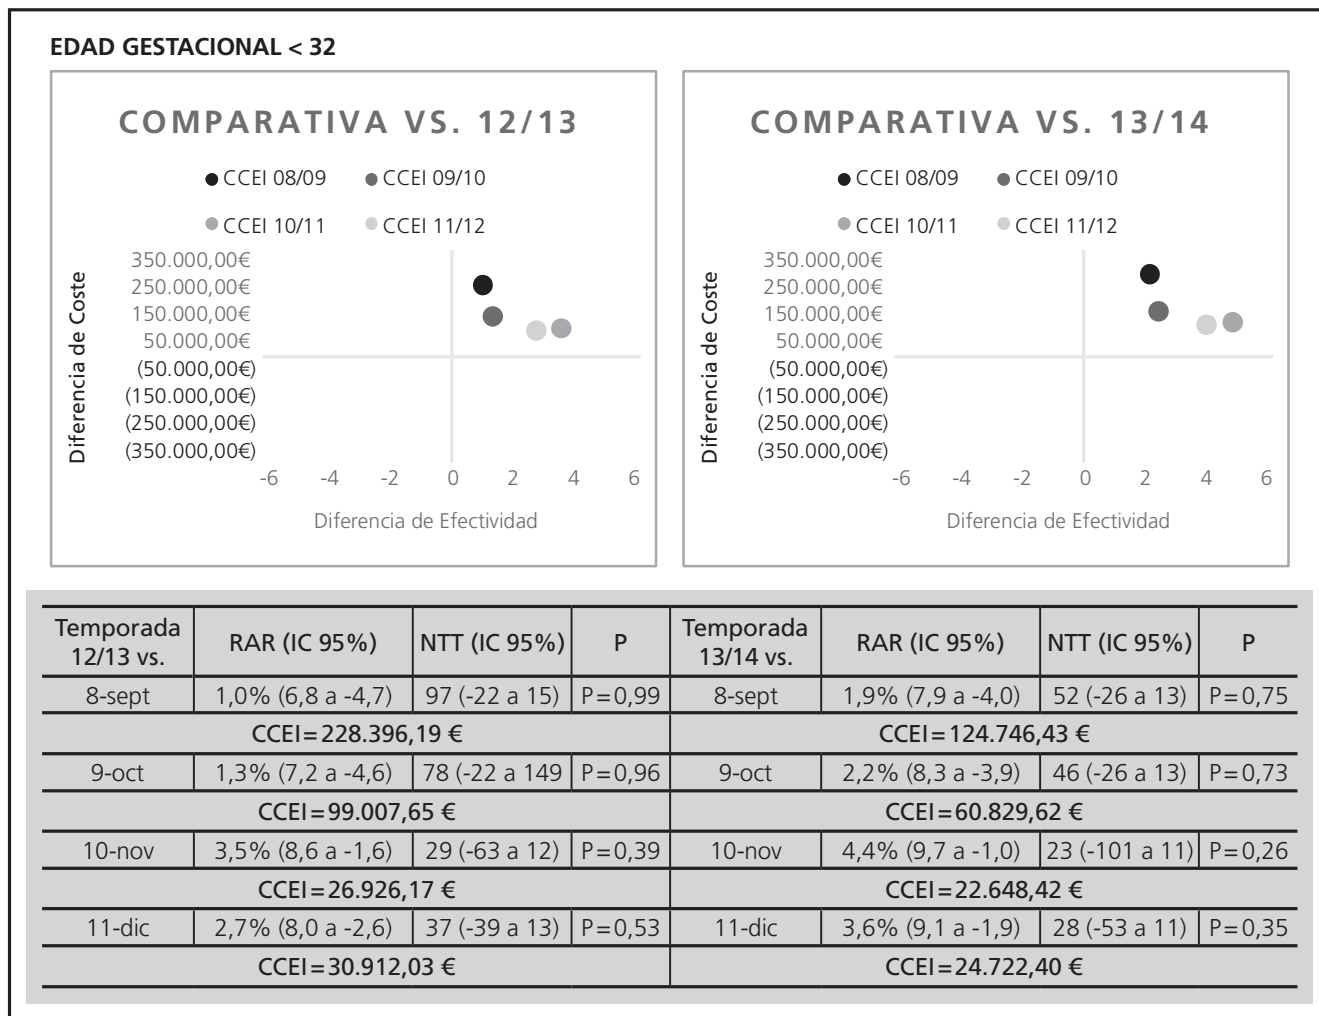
EDAD GESTACIONAL < 32

COMPARATIVA VS. 12/13

CCEI 08/09 CCEI 09/10

CCEI 10/11 CCEI 11/12

Diferencia de Coste

350.000,00€
250.000,00€
150.000,00€
50.000,00€
(50.000,00€)
(150.000,00€)
(250.000,00€)
(350.000,00€)

-6 -4 -2 0 2 4 6

Diferencia de Efectividad

COMPARATIVA VS. 13/14

CCEI 08/09 CCEI 09/10

CCEI 10/11 CCEI 11/12

Diferencia de Coste

350.000,00€
250.000,00€
150.000,00€
50.000,00€
(50.000,00€)
(150.000,00€)
(250.000,00€)
(350.000,00€)

-6 -4 -2 0 2 4 6

Diferencia de Efectividad

| Temporada 12/13 vs. | RAR (IC 95%) | NTT (IC 95%) | P | Temporada 13/14 vs. | RAR (IC 95%) | NTT (IC 95%) | P |
|---|---|---|---|---|---|---|---|
| 8-sept | 1,0% (6,8 a -4,7) | 97 (-22 a 15) | P=0,99 | 8-sept | 1,9% (7,9 a -4,0) | 52 (-26 a 13) | P=0,75 |
| CCEI=228.396,19 € | | | | CCEI=124.746,43 € | | | |
| 9-oct | 1,3% (7,2 a -4,6) | 78 (-22 a 149 | P=0,96 | 9-oct | 2,2% (8,3 a -3,9) | 46 (-26 a 13) | P=0,73 |
| CCEI=99.007,65 € | | | | CCEI=60.829,62 € | | | |
| 10-nov | 3,5% (8,6 a -1,6) | 29 (-63 a 12) | P=0,39 | 10-nov | 4,4% (9,7 a -1,0) | 23 (-101 a 11) | P=0,26 |
| CCEI=26.926,17 € | | | | CCEI=22.648,42 € | | | |
| 11-dic | 2,7% (8,0 a -2,6) | 37 (-39 a 13) | P=0,53 | 11-dic | 3,6% (9,1 a -1,9) | 28 (-53 a 11) | P=0,35 |
| CCEI=30.912,03 € | | | | CCEI=24.722,40 € | | | |